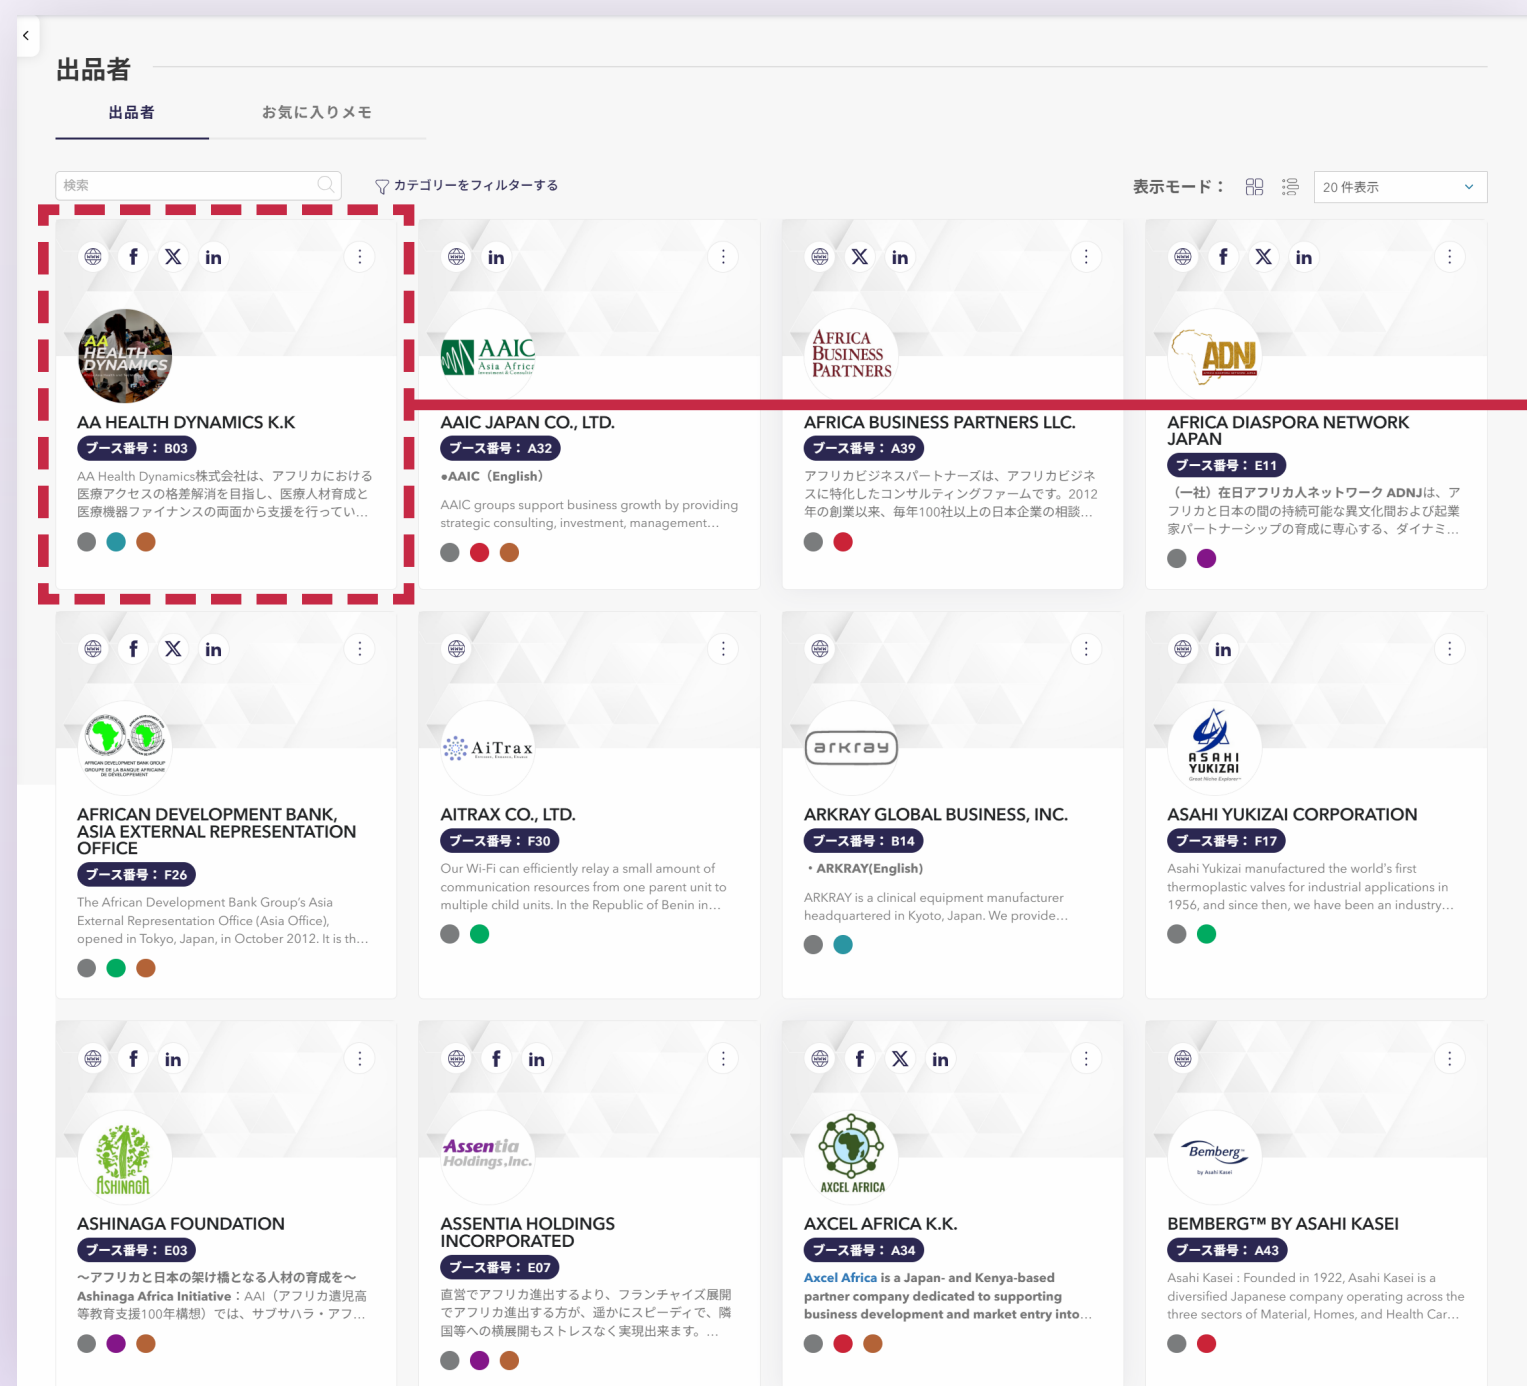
出品者

出品者　お気に入りメモ

検索

カテゴリーをフィルターする

表示モード：

20 件表示

AA HEALTH DYNAMICS

AA HEALTH DYNAMICS K.K

ブース番号：B03

AA Health Dynamics株式会社は、アフリカにおける医療アクセスの格差解消を目指し、医療人材育成と医療機器ファイナンスの両面から支援を行ってい...

AAIC Asia Africa Investment & Consulting

AAIC JAPAN CO., LTD.

ブース番号：A32

•AAIC（English）

AAIC groups support business growth by providing strategic consulting, investment, management...

AFRICA BUSINESS PARTNERS

AFRICA BUSINESS PARTNERS LLC.

ブース番号：A39

アフリカビジネスパートナーズは、アフリカビジネスに特化したコンサルティングファームです。2012年の創業以来、毎年100社以上の日本企業の相談...

ADNJ

AFRICA DIASPORA NETWORK JAPAN

ブース番号：E11

（一社）在日アフリカ人ネットワーク ADNJは、アフリカと日本の間の持続可能な異文化間および起業家パートナーシップの育成に専心する、ダイナミ...

AFRICAN DEVELOPMENT BANK GROUP GROUPE DE LA BANQUE AFRICAINE DE DÉVELOPPEMENT

AFRICAN DEVELOPMENT BANK, ASIA EXTERNAL REPRESENTATION OFFICE

ブース番号：F26

The African Development Bank Group's Asia External Representation Office (Asia Office), opened in Tokyo, Japan, in October 2012. It is th...

AiTrax

AITRAX CO., LTD.

ブース番号：F30

Our Wi-Fi can efficiently relay a small amount of communication resources from one parent unit to multiple child units. In the Republic of Benin in...

arkray

ARKRAY GLOBAL BUSINESS, INC.

ブース番号：B14

・ARKRAY(English)

ARKRAY is a clinical equipment manufacturer headquartered in Kyoto, Japan. We provide...

ASAHI YUKIZAI

ASAHI YUKIZAI CORPORATION

ブース番号：F17

Asahi Yukizai manufactured the world's first thermoplastic valves for industrial applications in 1956, and since then, we have been an industry...

ASHINAGA

ASHINAGA FOUNDATION

ブース番号：E03

〜アフリカと日本の架け橋となる人材の育成を〜 Ashinaga Africa Initiative：AAI（アフリカ遺児高等教育支援100年構想）では、サブサハラ・アフ...

Assentia Holdings,Inc.

ASSENTIA HOLDINGS INCORPORATED

ブース番号：E07

直営でアフリカ進出するより、フランチャイズ展開でアフリカ進出する方が、遥かにスピーディで、隣国等への横展開もストレスなく実現出来ます。...

AXCEL AFRICA

AXCEL AFRICA K.K.

ブース番号：A34

Axcel Africa is a Japan- and Kenya-based partner company dedicated to supporting business development and market entry into...

Bemberg by Asahi Kasei

BEMBERG™ BY ASAHI KASEI

ブース番号：A43

Asahi Kasei : Founded in 1922, Asahi Kasei is a diversified Japanese company operating across the three sectors of Material, Homes, and Health Car...